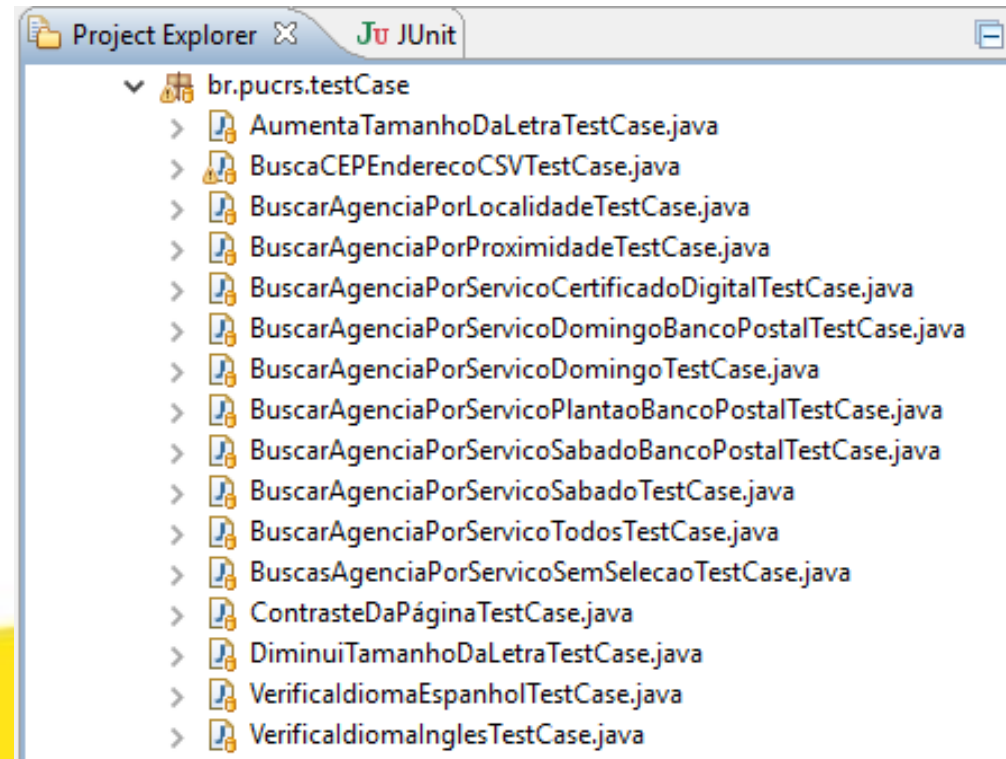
Project Explorer ☒ JU JUnit

br.pucrs.testCase
AumentaTamanhoDaLetraTestCase.java
BuscaCEPEnderecoCSVTestCase.java
BuscarAgenciaPorLocalidadeTestCase.java
BuscarAgenciaPorProximidadeTestCase.java
BuscarAgenciaPorServicoCertificadoDigitalTestCase.java
BuscarAgenciaPorServicoDomingoBancoPostalTestCase.java
BuscarAgenciaPorServicoDomingoTestCase.java
BuscarAgenciaPorServicoPlantaoBancoPostalTestCase.java
BuscarAgenciaPorServicoSabadoBancoPostalTestCase.java
BuscarAgenciaPorServicoSabadoTestCase.java
BuscarAgenciaPorServicoTodosTestCase.java
BuscasAgenciaPorServicoSemSelecaoTestCase.java
ContrasteDaPáginaTestCase.java
DiminuiTamanhoDaLetraTestCase.java
VerificaIdiomaEspanholTestCase.java
VerificaIdiomaInglesTestCase.java